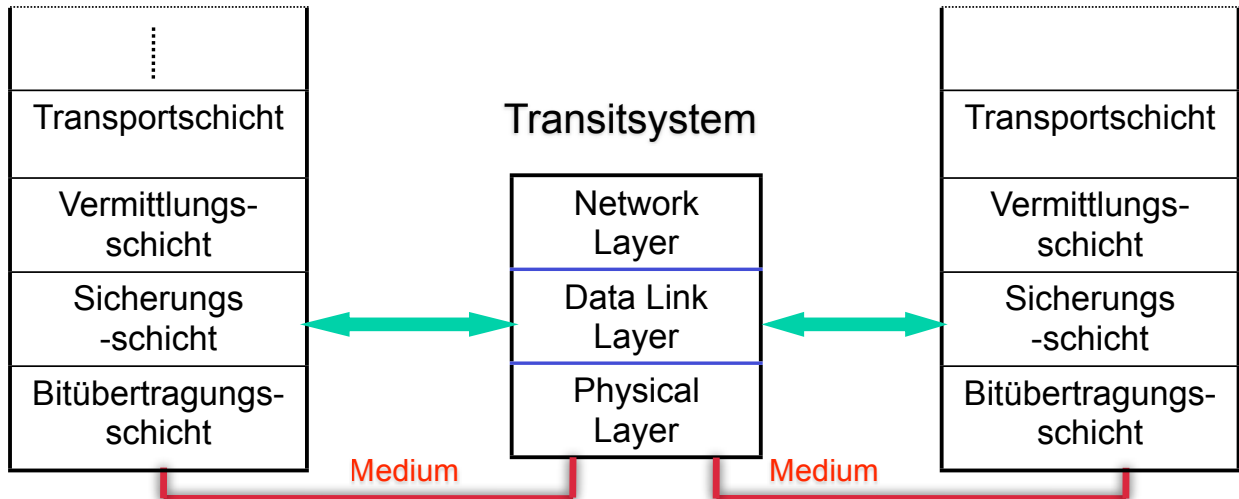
Transportschicht

Vermittlungsschicht

Sicherungs-schicht

Bitübertragungsschicht

Transitsystem

Network Layer

Data Link Layer

Physical Layer

Transportschicht

Vermittlungsschicht

Sicherungs-schicht

Bitübertragungsschicht

Medium

Medium